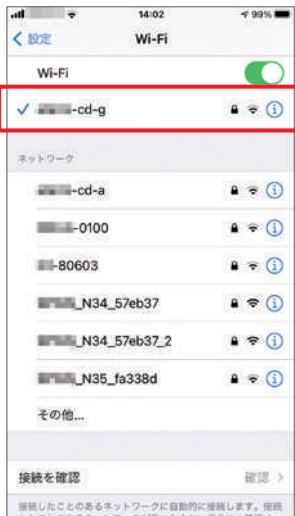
14:02

99%

< 設定

Wi-Fi

Wi-Fi

✓ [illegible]-cd-g

ネットワーク

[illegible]-cd-a

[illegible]-0100

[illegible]-80603

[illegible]_N34_57eb37

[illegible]_N34_57eb37_2

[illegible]_N35_fa338d

その他...

接続を確認

確認 >

接続したことのあるネットワークに自動的に接続します。接続 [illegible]